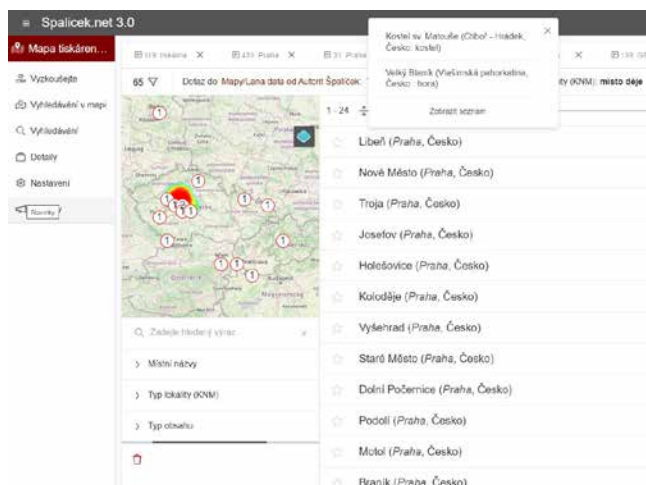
Spalicek.net 3.0

Mapa tiskáren...

Vyzkoušejte

Vyhledávání v mapě

Vyhledávání

Dotazy

Nastavení

Novinky

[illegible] tiskárna X

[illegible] Praha X

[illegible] Praha

X

65

Dotaz do Map/Lana data od Autorit Špalíček

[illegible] (KNM): místo děje

Kostel sv. Matouše (Cibof - Hrádek, Česko: kostel)

Velký Blaník (Vlašimská pahorkatina, Česko: hora)

Zobrazit seznam

1 - 24

Libeň (Praha, Česko)

Nové Město (Praha, Česko)

Troja (Praha, Česko)

Josefov (Praha, Česko)

Holešovice (Praha, Česko)

Koloděje (Praha, Česko)

Vyšehrad (Praha, Česko)

Staré Město (Praha, Česko)

Dolní Počernice (Praha, Česko)

Podolí (Praha, Česko)

Motol (Praha, Česko)

Braník (Praha, Česko)

Zadejte hledaný výraz

Místní názvy

Typ lokality (KNM)

Typ obsahu